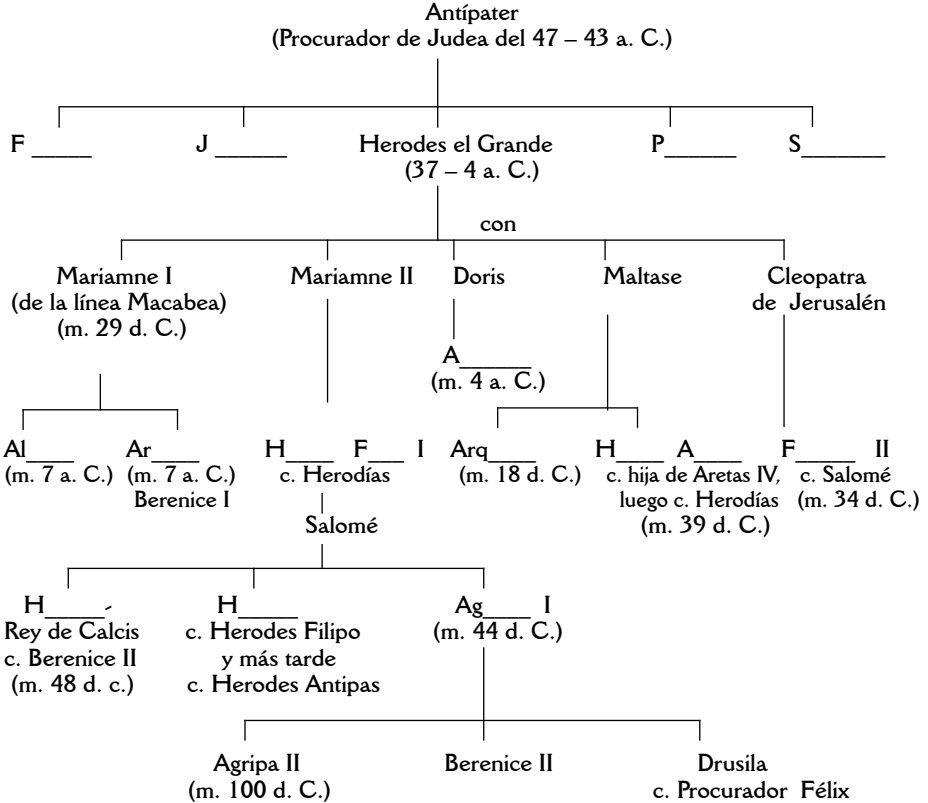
Antípater
(Procurador de Judea del 47 – 43 a. C.)

F _____ J _____ Herodes el Grande (37 – 4 a. C.) P_____ S_____

con

Mariamne I (de la línea Macabea) (m. 29 d. C.)

Mariamne II

Doris

Maltase

Cleopatra de Jerusalén

A_____ (m. 4 a. C.)

Al____ (m. 7 a. C.)

Ar____ (m. 7 a. C.) Berenice I

H____ F___ I c. Herodías

Salomé

Arq____ (m. 18 d. C.)

H____ A____ c. hija de Aretas IV, luego c. Herodías (m. 39 d. C.)

F_____ II c. Salomé (m. 34 d. C.)

H_____ Rey de Calcis c. Berenice II (m. 48 d. c.)

H_____ c. Herodes Filipo y más tarde c. Herodes Antipas

Ag____ I (m. 44 d. C.)

Agripa II (m. 100 d. C.)

Berenice II

Drusila c. Procurador Félix